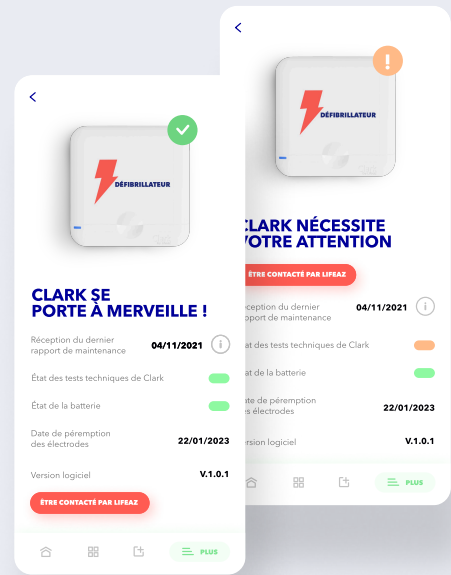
<

DÉFIBRILLATEUR

CLARK SE PORTE À MERVEILLE !

Réception du dernier rapport de maintenance 04/11/2021

État des tests techniques de Clark

État de la batterie

Date de péremption des électrodes 22/01/2023

Version logiciel V.1.0.1

ÊTRE CONTACTÉ PAR LIFEAZ

PLUS

<

DÉFIBRILLATEUR

CLARK NÉCESSITE VOTRE ATTENTION

ÊTRE CONTACTÉ PAR LIFEAZ

Réception du dernier rapport de maintenance 04/11/2021

État des tests techniques de Clark

État de la batterie

Date de péremption des électrodes 22/01/2023

Version logiciel V.1.0.1

PLUS